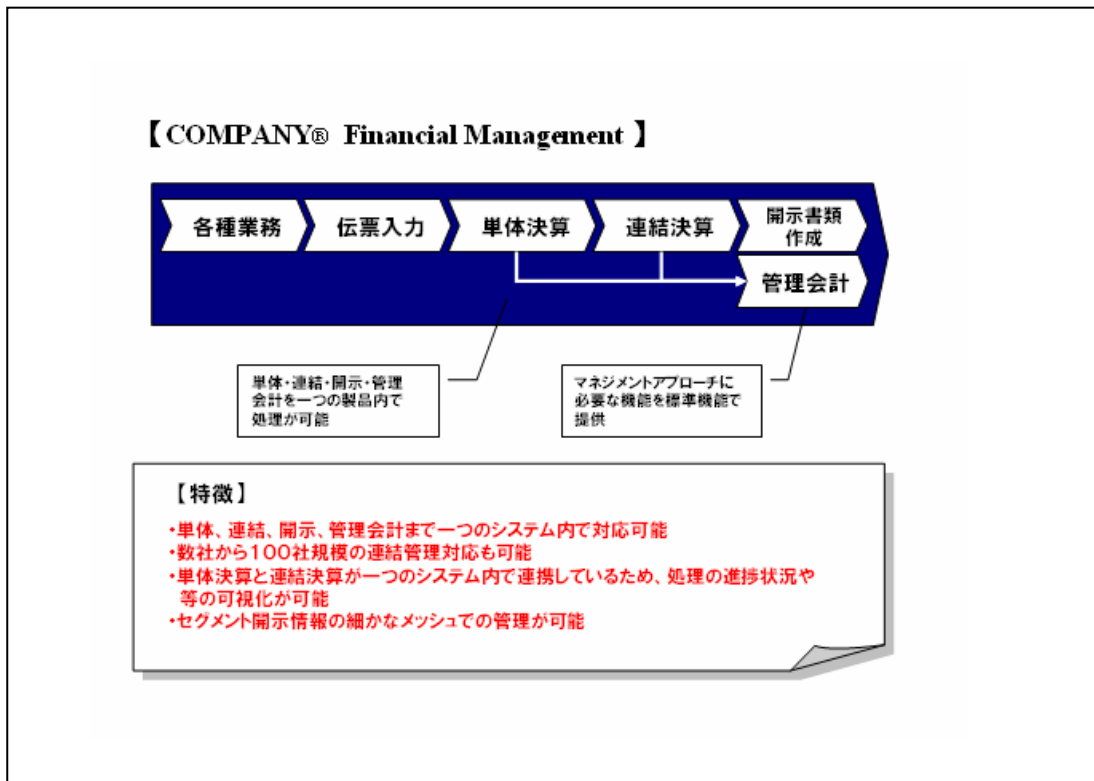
【COMPANY® Financial Management 】

各種業務

伝票入力

単体決算

連結決算

開示書類作成

管理会計

単体・連結・開示・管理会計を一つの製品内で処理が可能

マネジメントアプローチに必要な機能を標準機能で提供

【特徴】

・単体、連結、開示、管理会計まで一つのシステム内で対応可能
・数社から100社規模の連結管理対応も可能
・単体決算と連結決算が一つのシステム内で連携しているため、処理の進捗状況や等の可視化が可能
・セグメント開示情報の細かなメッシュでの管理が可能